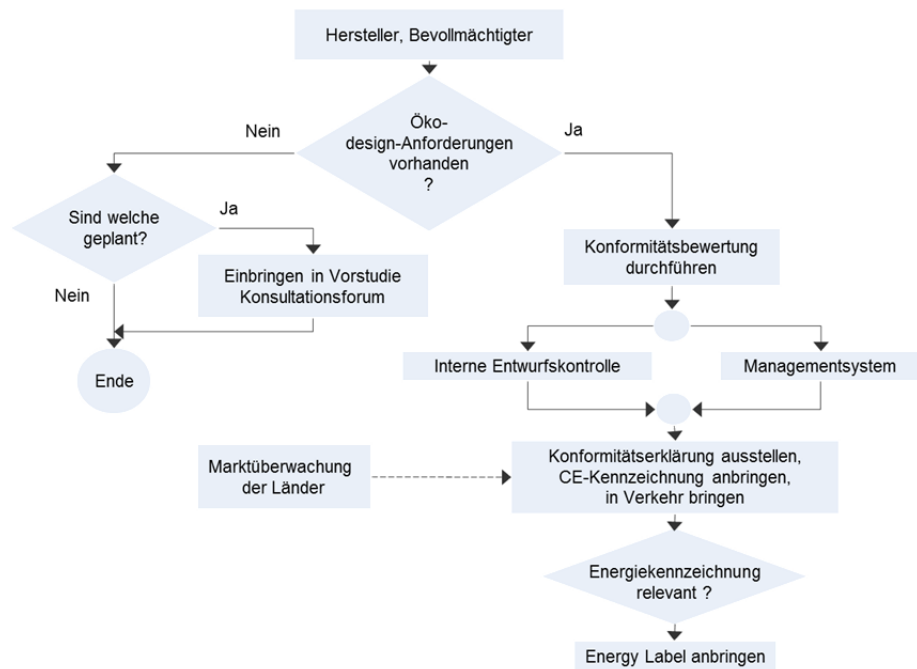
Hersteller, Bevollmächtigter

Öko-design-Anforderungen vorhanden ?

Nein

Ja

Sind welche geplant?

Ja

Nein

Einbringen in Vorstudie Konsultationsforum

Ende

Konformitätsbewertung durchführen

Interne Entwurfskontrolle

Managementsystem

Marktüberwachung der Länder

Konformitätserklärung ausstellen, CE-Kennzeichnung anbringen, in Verkehr bringen

Energiekennzeichnung relevant ?

Energy Label anbringen